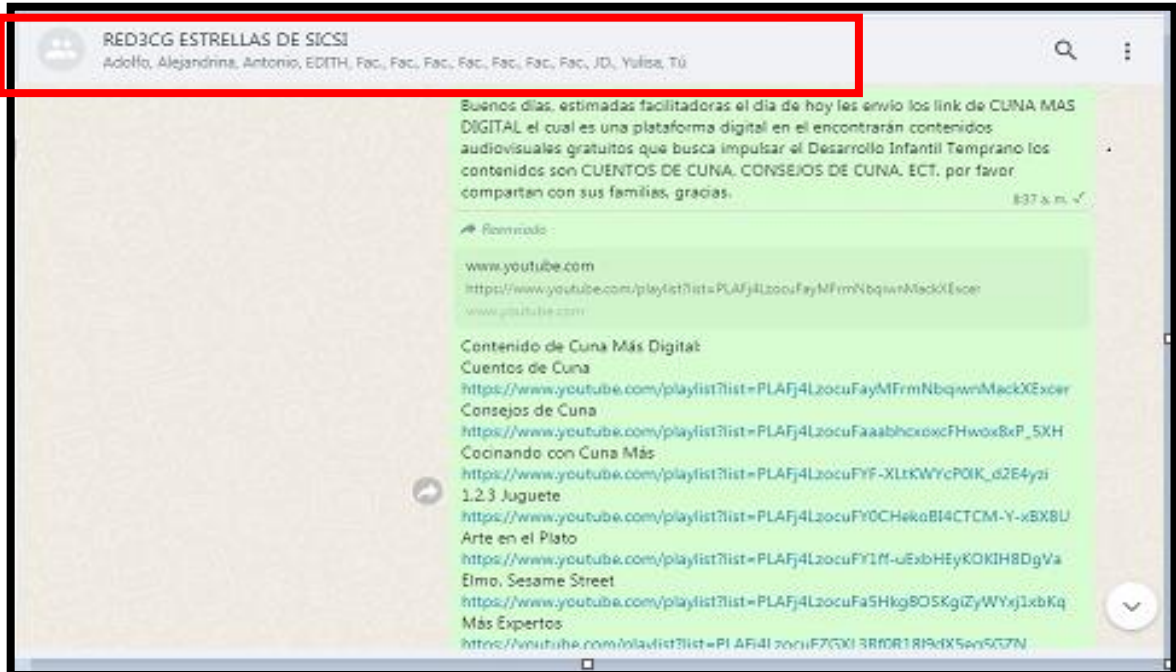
RED3CG ESTRELLAS DE SICSI
Adolfo, Alejandrina, Antonio, EDITH, Fac., Fac., Fac., Fac., Fac., Fac., Fac., JD., Yulisa, Tú

Buenos días, estimadas facilitadoras el día de hoy les envío los link de CUNA MAS DIGITAL el cual es una plataforma digital en el encontrarán contenidos audiovisuales gratuitos que busca impulsar el Desarrollo Infantil Temprano los contenidos son CUENTOS DE CUNA, CONSEJOS DE CUNA, ECT. por favor compartan con sus familias, gracias.
8:37 a. m.

Reenviado

www.youtube.com
https://www.youtube.com/playlist?list=PLAFj4LzocuFayMFrmNbqiwnMackXExcer
www.youtube.com

Contenido de Cuna Más Digital:
Cuentos de Cuna
https://www.youtube.com/playlist?list=PLAFj4LzocuFayMFrmNbqiwnMackXExcer
Consejos de Cuna
https://www.youtube.com/playlist?list=PLAFj4LzocuFaaabhcxoxcFHwox8xP_5XH
Cocinando con Cuna Más
https://www.youtube.com/playlist?list=PLAFj4LzocuFYF-XLtKWYcP0lK_d2E4yzi
1,2,3 Juguete
https://www.youtube.com/playlist?list=PLAFj4LzocuFY0CHekoBI4CTCM-Y-xBXBU
Arte en el Plato
https://www.youtube.com/playlist?list=PLAFj4LzocuFY1ff-uExbHEyKOKIH8DgVa
Elmo, Sesame Street
https://www.youtube.com/playlist?list=PLAFj4LzocuFa5HkgBO5KgiZyWYxj1xbKq
Más Expertos
https://youtube.com/playlist?list=PLAFj4LzocuFZGXL3Bf0R18I9dX5eoSGZN